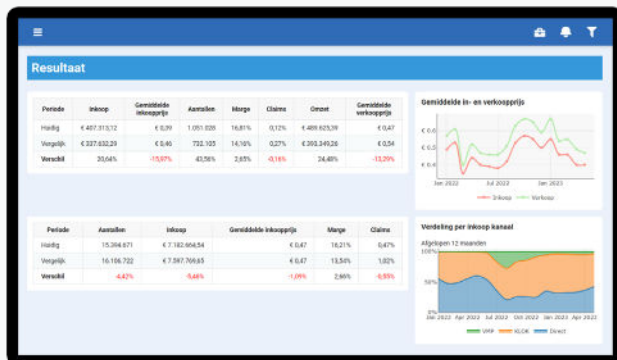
Resultaat

| Periode | Inkoop | Gemiddelde inkoopprijs | Aantallen | Marge | Claims | Omzet | Gemiddelde verkoopprijs |
|---|---|---|---|---|---|---|---|
| Huidig | € 407.313,12 | € 0,39 | 1.051.028 | 16,81% | 0,12% | € 489.625,39 | € 0,47 |
| Vergelijk | € 337.632,29 | € 0,46 | 732.105 | 14,16% | 0,27% | € 393.249,26 | € 0,54 |
| Verschil | 20,64% | -15,07% | 43,56% | 2,65% | -0,15% | 24,48% | -13,29% |

Gemiddelde in- en verkoopprijs

€ 0,6
€ 0,4
€ 0,2
Jan 2022
Jul 2022
Jan 2023

Inkoop
Verkoop

| Periode | Aantallen | Inkoop | Gemiddelde inkoopprijs | Marge | Claims |
|---|---|---|---|---|---|
| Huidig | 15.394.671 | € 7.182.664,54 | € 0,47 | 16,21% | 0,47% |
| Vergelijk | 16.106.722 | € 7.597.709,65 | € 0,47 | 13,54% | 1,02% |
| Verschil | -4,42% | -5,46% | -1,09% | 2,66% | -0,55% |

Verdeling per inkoop kanaal

Afgelopen 12 maanden
100%
50%
0%
Dec 2022
Apr 2022
Jul 2022
Oct 2022
Jan 2023
Apr 2023

VMP
KLOK
Direct